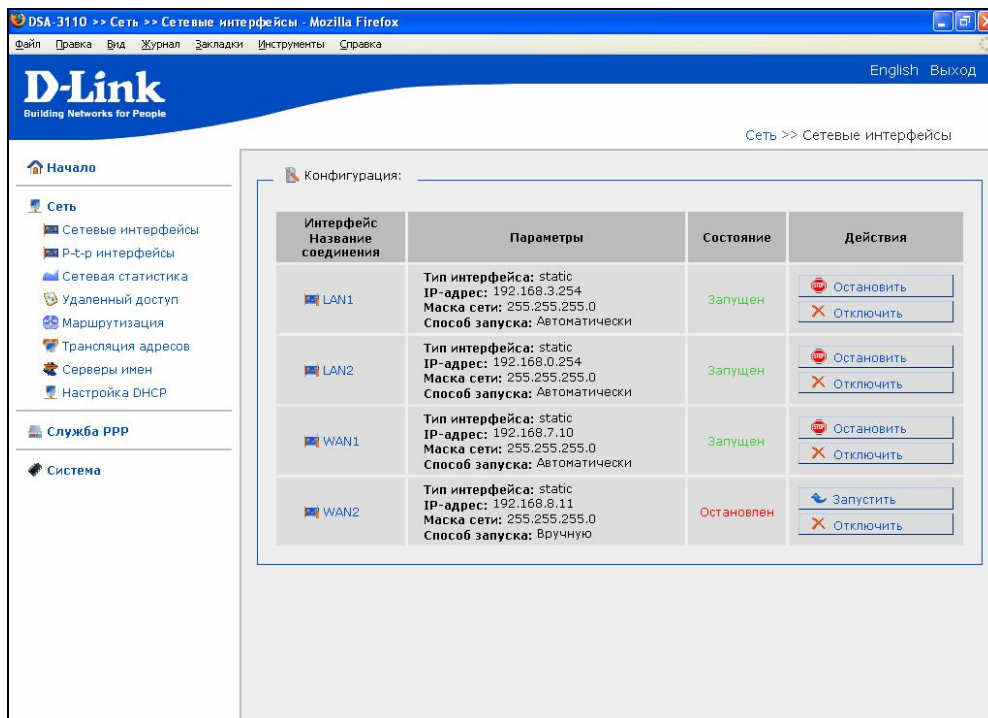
DSA-3110 >> Сеть >> Сетевые интерфейсы - Mozilla Firefox

Файл Правка Вид Журнал Закладки Инструменты Справка

D-Link
Building Networks for People

English Выход

Сеть >> Сетевые интерфейсы

Начало

Сеть
Сетевые интерфейсы
P-t-p интерфейсы
Сетевая статистика
Удаленный доступ
Маршрутизация
Трансляция адресов
Серверы имен
Настройка DHCP

Служба PPP

Система

Конфигурация:

| Интерфейс Название соединения | Параметры | Состояние | Действия |
|---|---|---|---|
| LAN1 | Тип интерфейса: static IP-адрес: 192.168.3.254 Маска сети: 255.255.255.0 Способ запуска: Автоматически | Запущен | Остановить Отключить |
| LAN2 | Тип интерфейса: static IP-адрес: 192.168.0.254 Маска сети: 255.255.255.0 Способ запуска: Автоматически | Запущен | Остановить Отключить |
| WAN1 | Тип интерфейса: static IP-адрес: 192.168.7.10 Маска сети: 255.255.255.0 Способ запуска: Автоматически | Запущен | Остановить Отключить |
| WAN2 | Тип интерфейса: static IP-адрес: 192.168.8.11 Маска сети: 255.255.255.0 Способ запуска: Вручную | Остановлен | Запустить Отключить |